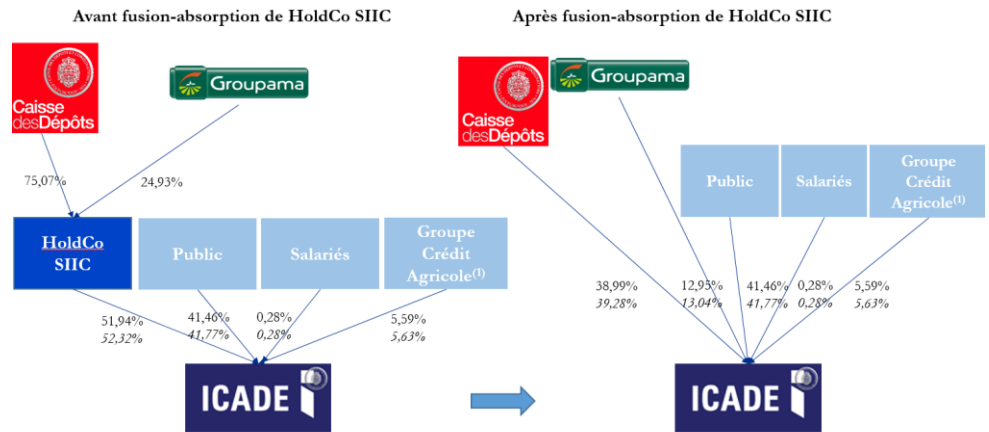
Avant fusion-absorption de HoldCo SIIC

Caisse des Dépôts

Groupama

75,07%

24,93%

HoldCo SIIC

Public

Salariés

Groupe Crédit Agricole$^{(1)}$

51,94%
*52,32%*

41,46%
*41,77%*

0,28%
*0,28%*

5,59%
*5,63%*

ICADE

Après fusion-absorption de HoldCo SIIC

Caisse des Dépôts

Groupama

Public

Salariés

Groupe Crédit Agricole$^{(1)}$

38,99%
*39,28%*

12,95%
*13,04%*

41,46%
*41,77%*

0,28%
*0,28%*

5,59%
*5,63%*

ICADE